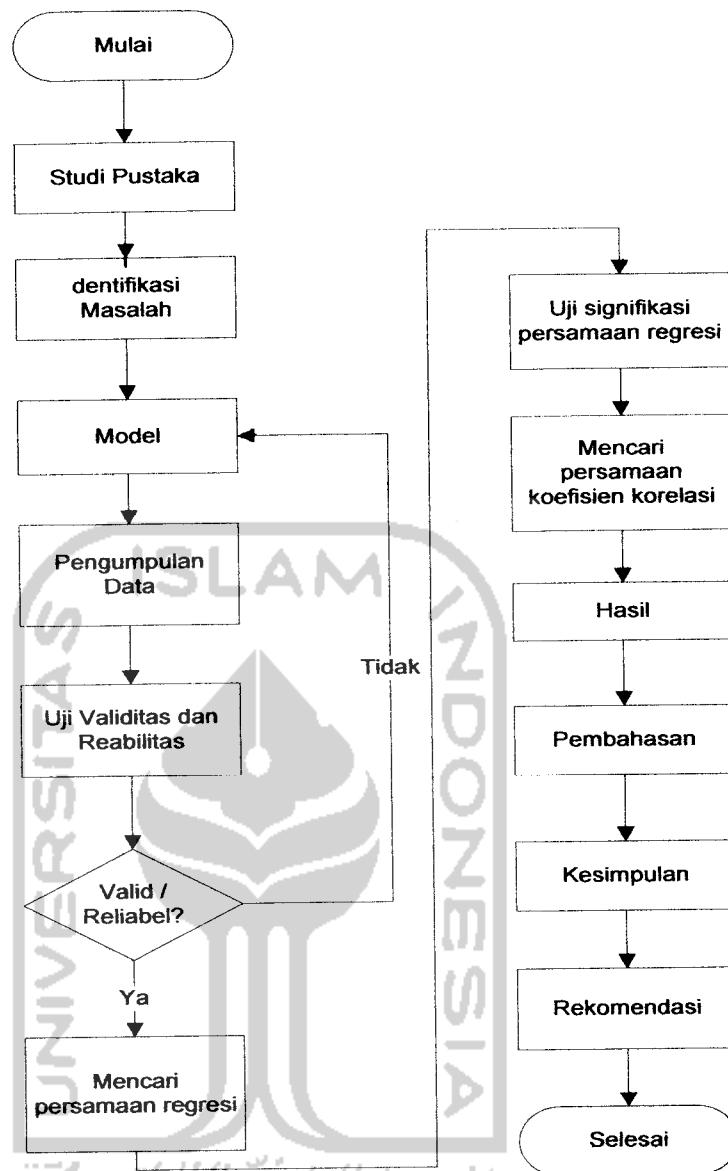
Mulai

Studi Pustaka

dentifikasi Masalah

Model

Pengumpulan Data

Uji Validitas dan Reabilitas

Valid / Reliabel?

Tidak

Ya

Mencari persamaan regresi

Uji signifikasi persamaan regresi

Mencari persamaan koefisien korelasi

Hasil

Pembahasan

Kesimpulan

Rekomendasi

Selesai

ISLAM

UNIVERSITAS

INDONESIA